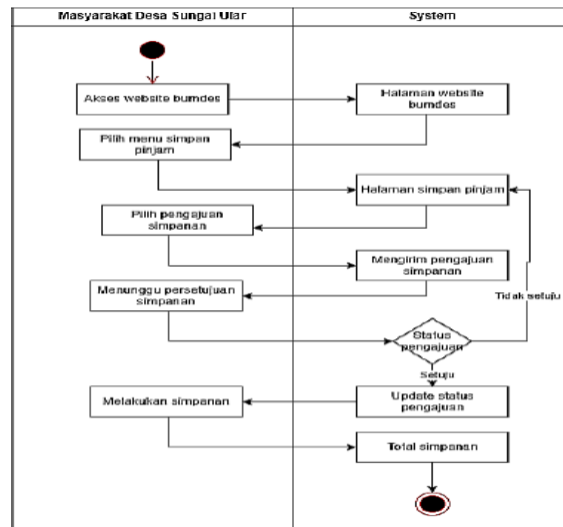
Masyarakat Desa Sungai Ular

System

Akses website bumdes

Halaman website bumdes

Pilih menu simpan pinjam

Halaman simpan pinjam

Pilih pengajuan simpanan

Mengirim pengajuan simpanan

Menunggu persetujuan simpanan

Tidak setuju

Status pengajuan

Setuju

Update status pengajuan

Melakukan simpanan

Total simpanan